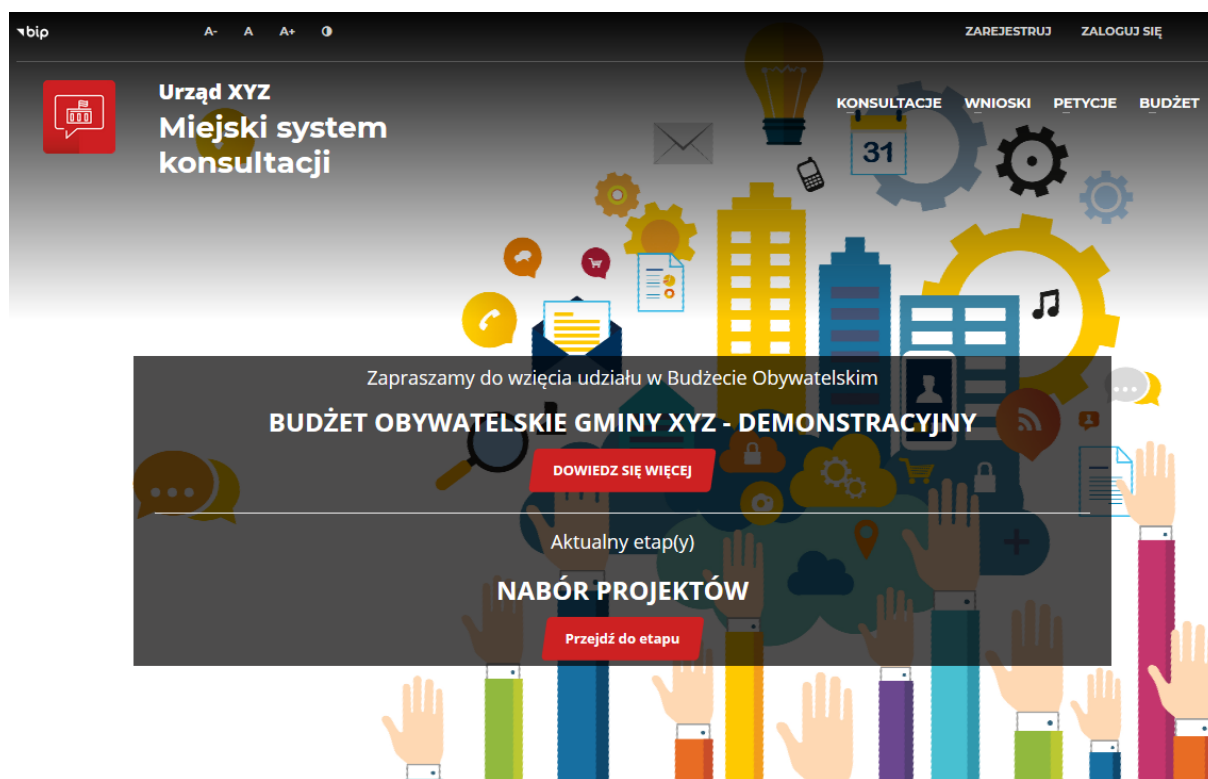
bip

A- A A+

ZAREJESTRUJ ZALOGUJ SIĘ

Urząd XYZ
Miejski system konsultacji

KONSULTACJE WNIOSKI PETYCJE BUDŻET

31

Zapraszamy do wzięcia udziału w Budżecie Obywatelskim

BUDŻET OBYWATELSKIE GMINY XYZ - DEMONSTRACYJNY

DOWIEDZ SIĘ WIĘCEJ

Aktualny etap(y)

NABÓR PROJEKTÓW

Przejdź do etapu